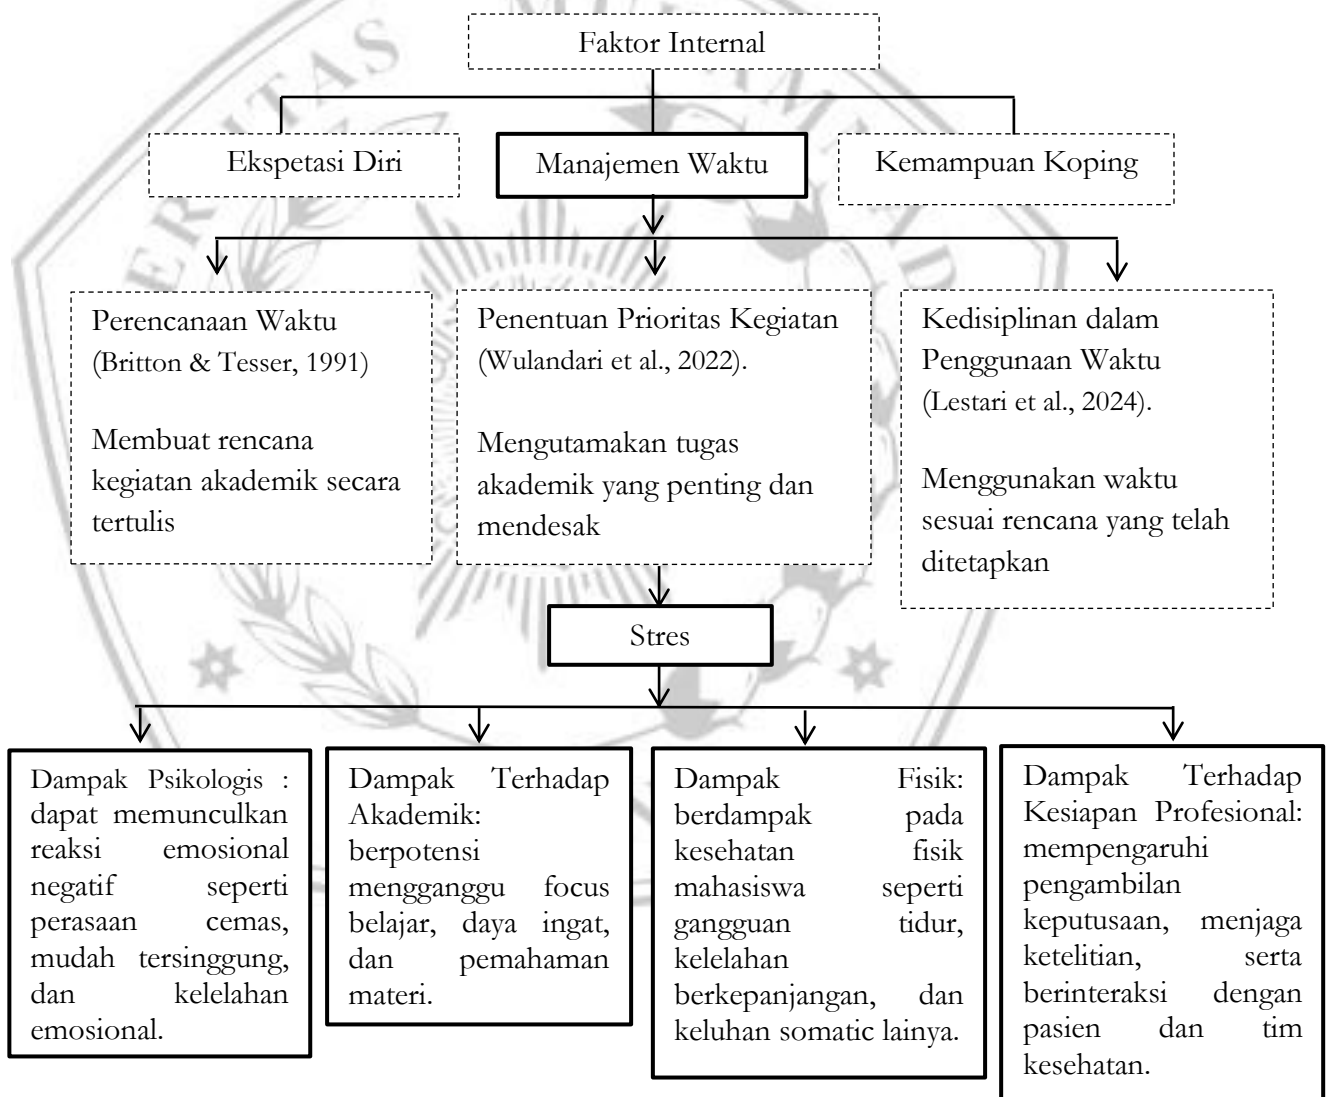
Faktor Internal

Ekspetasi Diri

Manajemen Waktu

Kemampuan Koping

Perencanaan Waktu (Britton & Tesser, 1991)

Membuat rencana kegiatan akademik secara tertulis

Penentuan Prioritas Kegiatan (Wulandari et al., 2022).

Mengutamakan tugas akademik yang penting dan mendesak

Kedisiplinan dalam Penggunaan Waktu (Lestari et al., 2024).

Menggunakan waktu sesuai rencana yang telah ditetapkan

Stres

Dampak Psikologis : dapat memunculkan reaksi emosional negatif seperti perasaan cemas, mudah tersinggung, dan kelelahan emosional.

Dampak Terhadap Akademik: berpotensi mengganggu focus belajar, daya ingat, dan pemahaman materi.

Dampak Fisik: berdampak pada kesehatan fisik mahasiswa seperti gangguan tidur, kelelahan berkepanjangan, dan keluhan somatic lainya.

Dampak Terhadap Kesiapan Profesional: mempengaruhi pengambilan keputusaan, menjaga ketelitian, serta berinteraksi dengan pasien dan tim kesehatan.